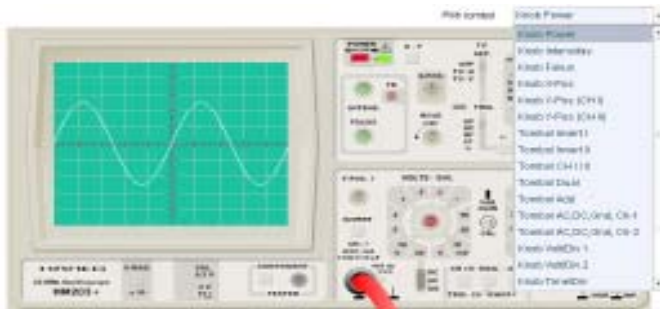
Pilih kontrol: Knob Power

Knob Power
Knob Intensitas
Knob Fokus
Knob Y-Pos
Knob Y-Pos (CH I)
Knob Y-Pos (CH II)
Tombol Invert I
Tombol Invert II
Tombol CH I / II
Tombol Dual
Tombol Add
Tombol AC,DC,Gnd, Ch 1
Tombol AC,DC,Gnd, Ch 2
Knob Volt/Div 1
Knob Volt/Div 2
Knob Time/Div

POWER
INTENS
FOCUS
VOLTS / DIV
HAMEG
HM203-6
Y-POS. I
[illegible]